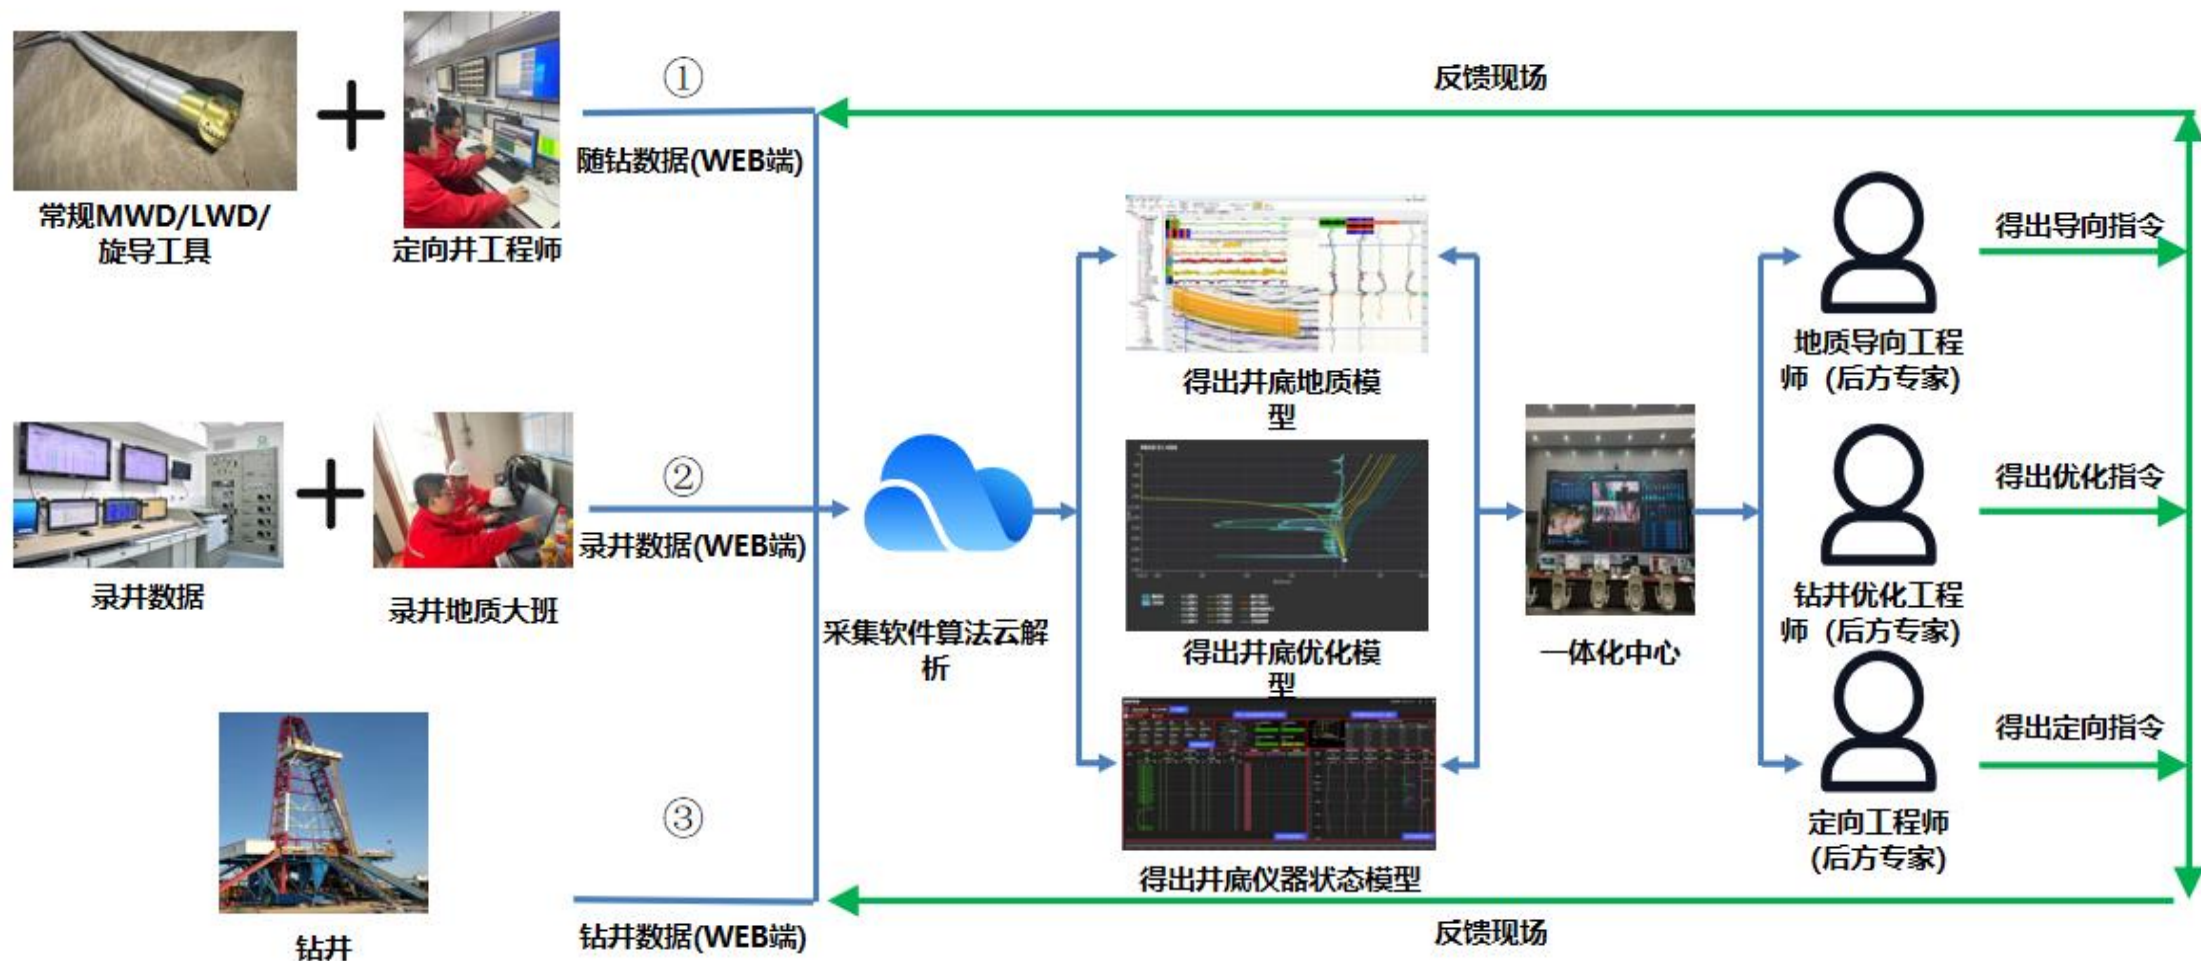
①

反馈现场

随钻数据(WEB端)

常规MWD/LWD/旋导工具

定向井工程师

得出井底地质模型

地质导向工程师（后方专家）

得出导向指令

②

录井数据(WEB端)

录井数据

录井地质大班

采集软件算法云解析

得出井底优化模型

一体化中心

钻井优化工程师（后方专家）

得出优化指令

③

得出井底仪器状态模型

定向工程师（后方专家）

得出定向指令

钻井

钻井数据(WEB端)

反馈现场